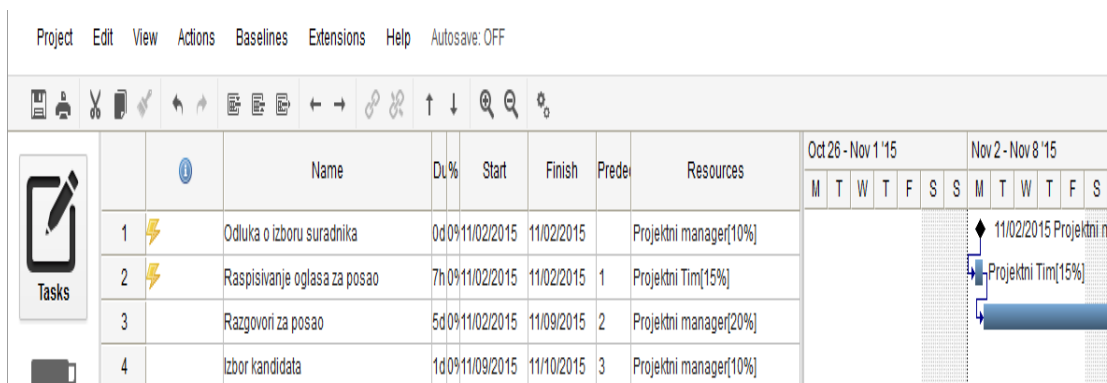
Project Edit View Actions Baselines Extensions Help Autosave: OFF

Tasks

| | | Name | Du | % | Start | Finish | Prede | Resources |
|---|---|---|---|---|---|---|---|---|
| 1 | | Odluka o izboru suradnika | 0d | 0 | 11/02/2015 | 11/02/2015 | | Projektni manager[10%] |
| 2 | | Raspisivanje oglasa za posao | 7h | 0 | 11/02/2015 | 11/02/2015 | 1 | Projektni Tim[15%] |
| 3 | | Razgovori za posao | 5d | 0 | 11/02/2015 | 11/09/2015 | 2 | Projektni manager[20%] |
| 4 | | Izbor kandidata | 1d | 0 | 11/09/2015 | 11/10/2015 | 3 | Projektni manager[10%] |

Oct 26 - Nov 1 '15
M T W T F S S
Nov 2 - Nov 8 '15
M T W T F S

11/02/2015 Projektni m
Projektni Tim[15%]